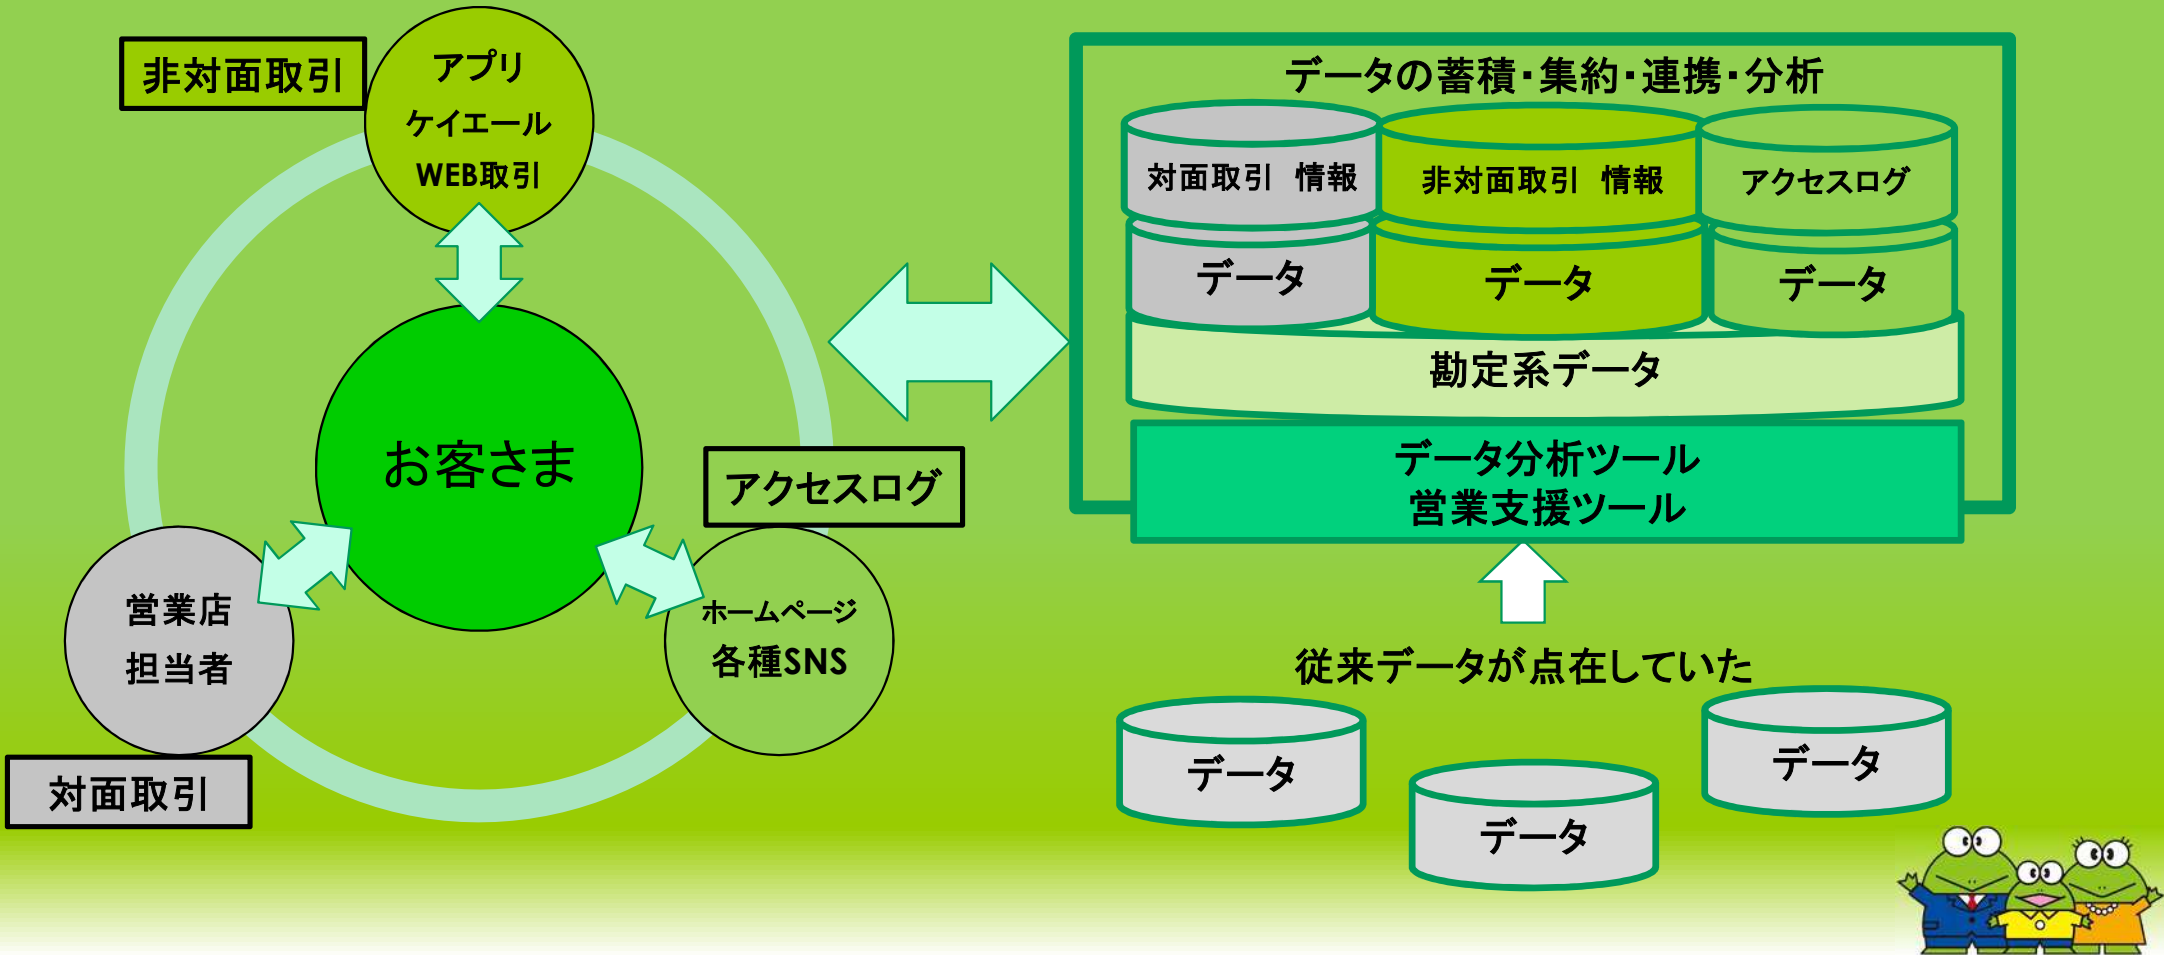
非対面取引

アプリ
ケイエール
WEB取引

お客さま

アクセスログ

ホームページ
各種SNS

営業店
担当者

対面取引

データの蓄積・集約・連携・分析

対面取引　情報

非対面取引　情報

アクセスログ

データ

データ

データ

勘定系データ

データ分析ツール
営業支援ツール

従来データが点在していた

データ

データ

データ